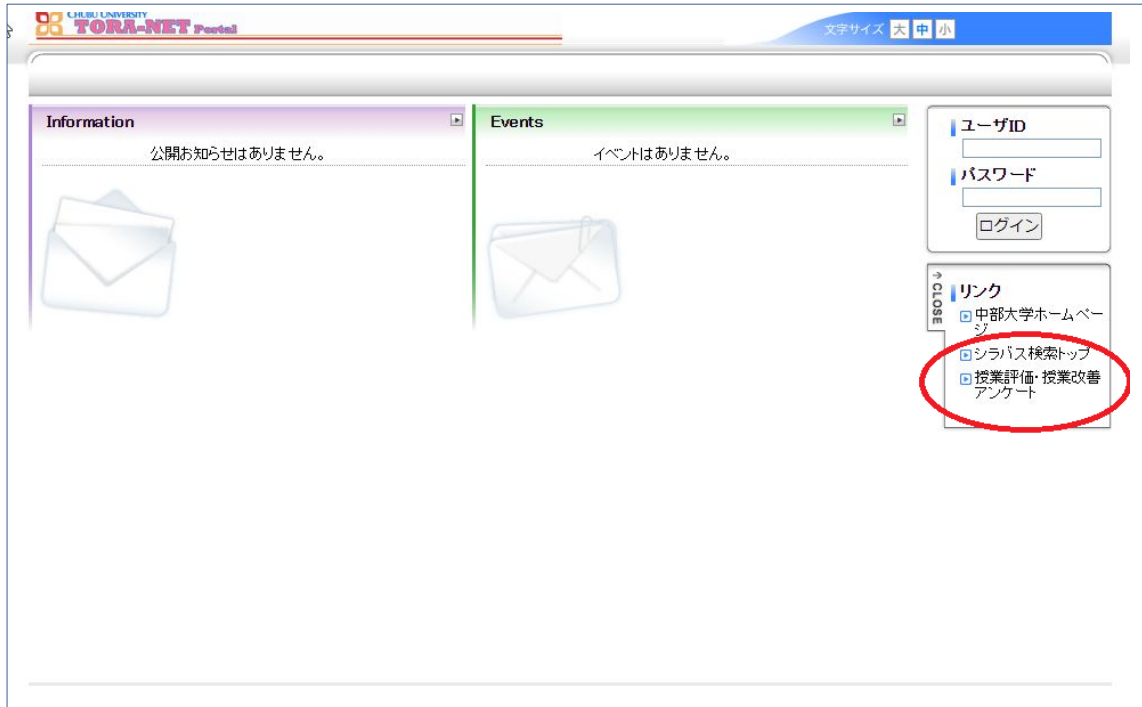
CHUBU UNIVERSITY
TORA-NET Portal

文字サイズ 大 中 小

Information
公開お知らせはありません。

Events
イベントはありません。

ユーザID

パスワード

ログイン

CLOSE

リンク
中部大学ホームページ
シラバス検索トップ
授業評価・授業改善アンケート